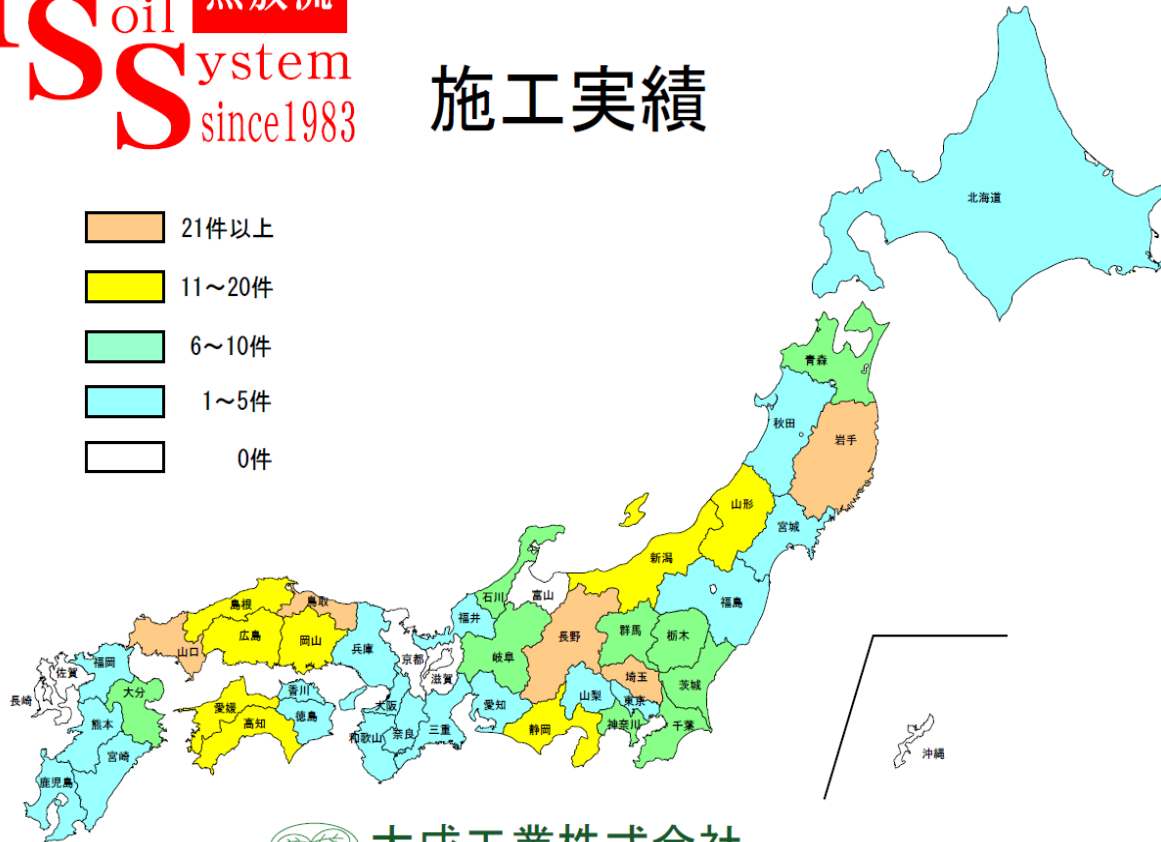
Soil System since1983
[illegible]

施工実績

21件以上
11～20件
6～10件
1～5件
0件

北海道
青森
秋田
岩手
山形
宮城
新潟
福島
石川
富山
福井
長野
群馬
栃木
岐阜
埼玉
茨城
山梨
東京
愛知
静岡
神奈川
千葉
京都
滋賀
兵庫
大阪
奈良
和歌山
三重
島根
鳥取
広島
岡山
山口
香川
愛媛
高知
徳島
福岡
佐賀
長崎
大分
熊本
宮崎
鹿児島
沖縄

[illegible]